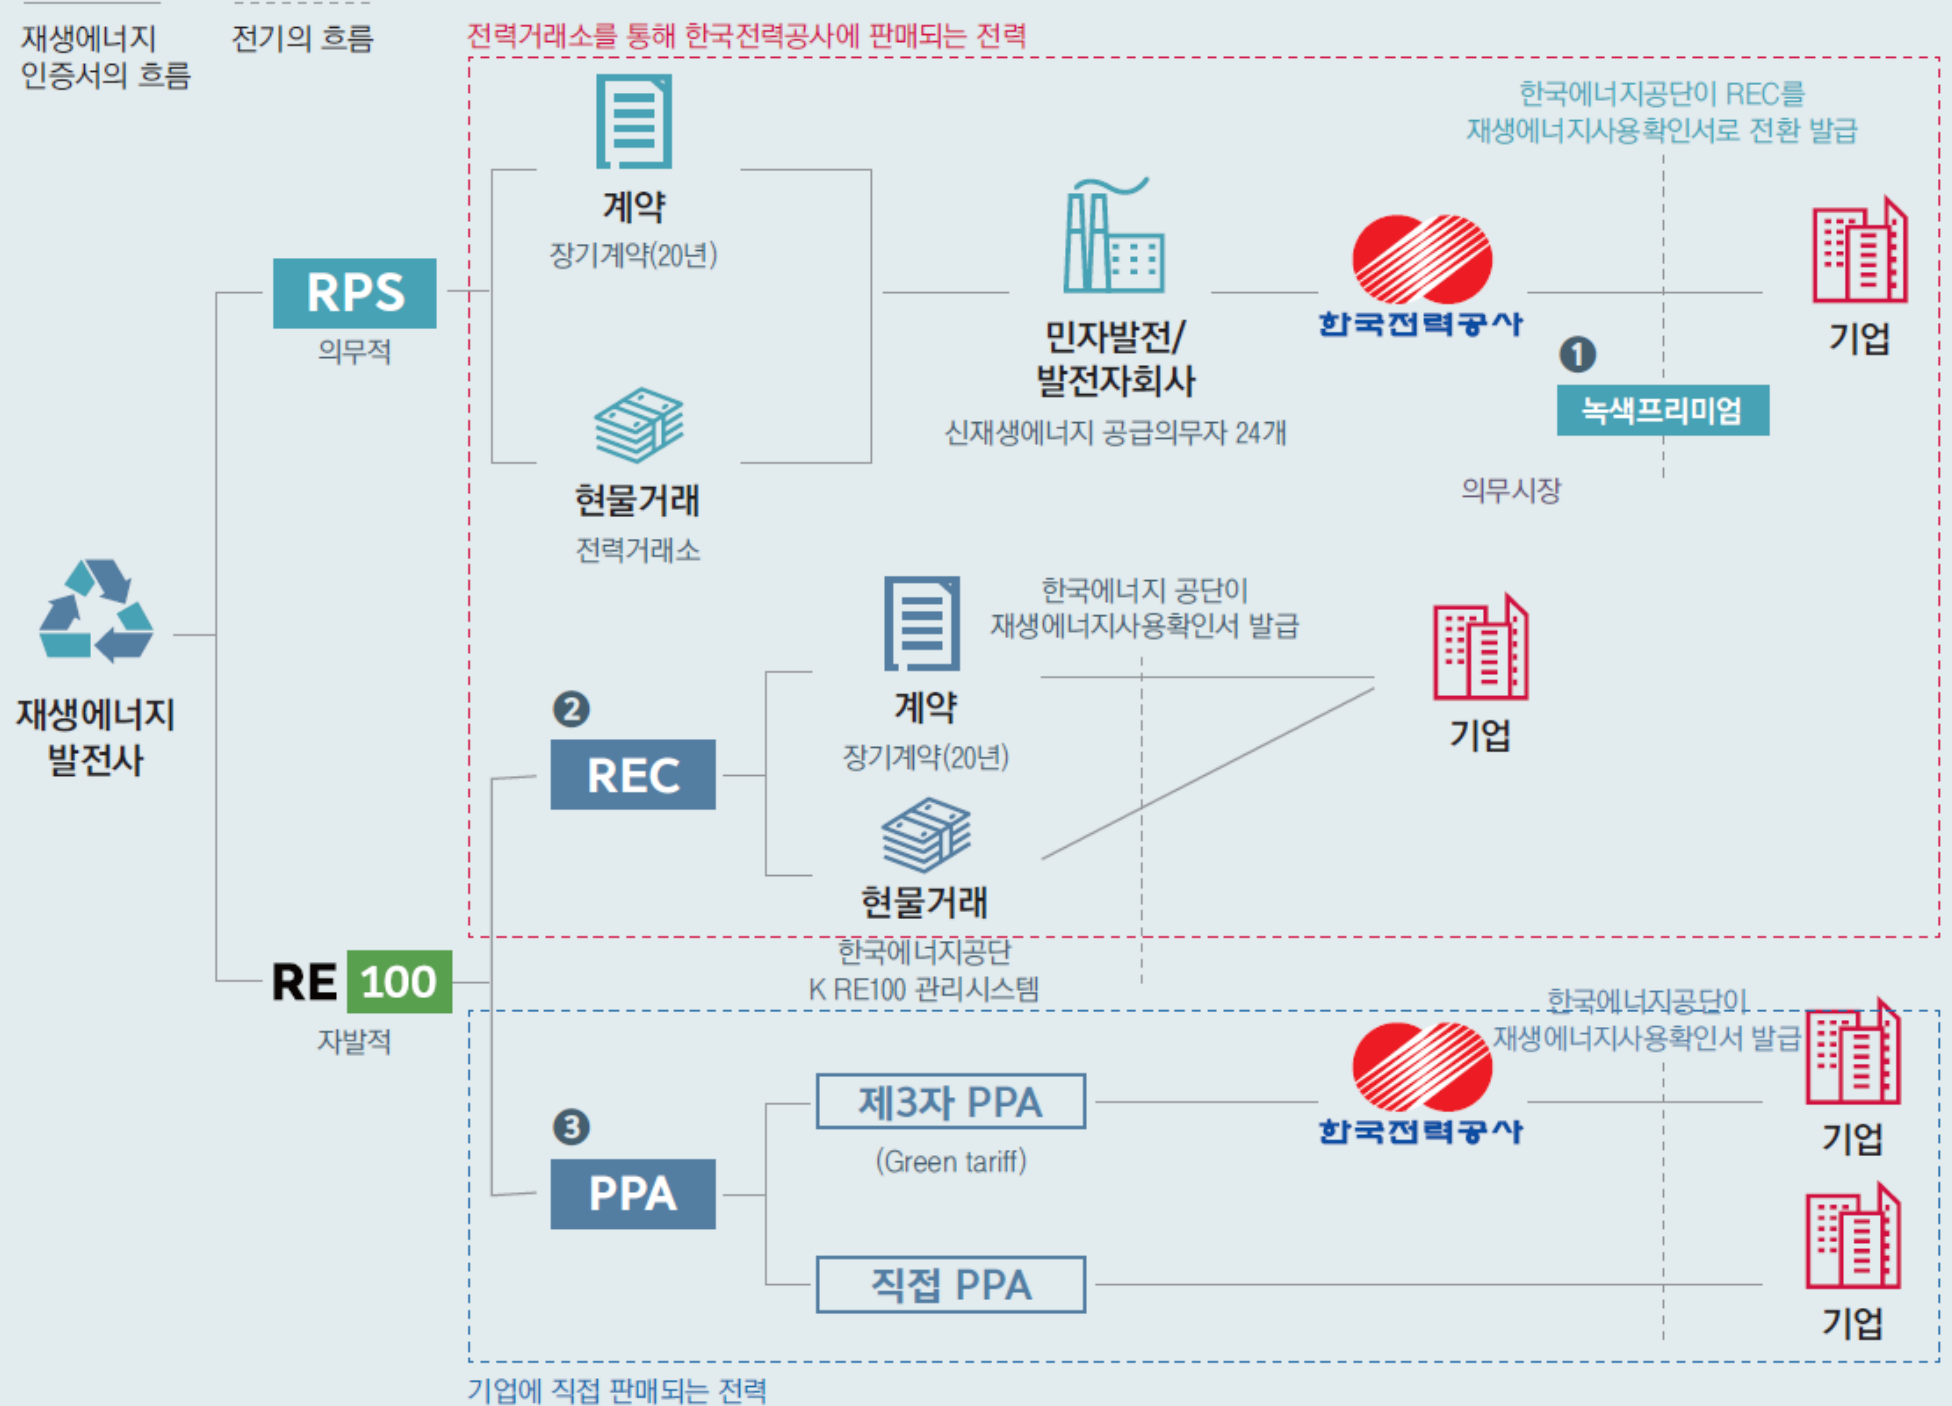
재생에너지 인증서의 흐름

전기의 흐름

전력거래소를 통해 한국전력공사에 판매되는 전력

한국에너지공단이 REC를 재생에너지사용확인서로 전환 발급

계약
장기계약(20년)

RPS
의무적

현물거래
전력거래소

민자발전/ 발전자회사
신재생에너지 공급의무자 24개

한국전력공사

❶

녹색프리미엄

의무시장

기업

재생에너지 발전사

한국에너지 공단이 재생에너지사용확인서 발급

❷

REC

계약
장기계약(20년)

현물거래

기업

한국에너지공단 K RE100 관리시스템

RE 100
자발적

한국에너지공단이 재생에너지사용확인서 발급

❸

PPA

제3자 PPA
(Green tariff)

한국전력공사

기업

직접 PPA

기업

기업에 직접 판매되는 전력